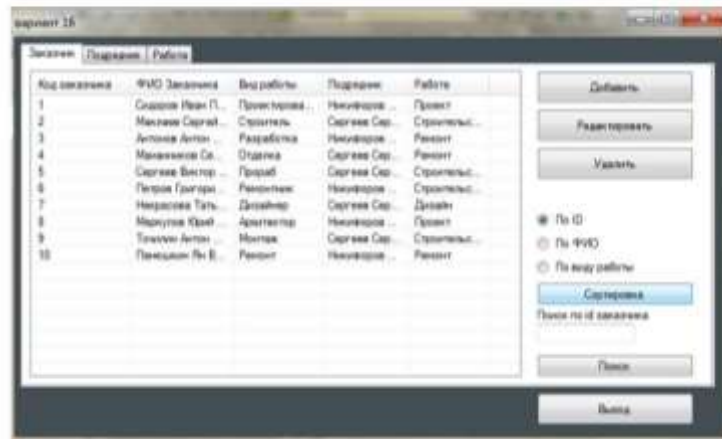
вариант 16

Заказчик | Подрядчик | Работа

| Код заказчика | ФИО Заказчика | Вид работы | Подрядчик | Работа |
|---|---|---|---|---|
| 1 | Сидоров Иван П... | Проектирова... | Никифоров ... | Проект |
| 2 | Максимов Сергей... | Строитель | Сергеев Сер... | Строительс... |
| 3 | Антонов Антон ... | Разработка | Никифоров ... | Ремонт |
| 4 | Мананников Се... | Отделка | Сергеев Сер... | Ремонт |
| 5 | Сергеев Виктор ... | Прораб | Сергеев Сер... | Строительс... |
| 6 | Петров Григори... | Ремонтник | Никифоров ... | Строительс... |
| 7 | Некрасова Тать... | Дизайнер | Сергеев Сер... | Дизайн |
| 8 | Маркусов Юрий ... | Архитектор | Никифоров ... | Проект |
| 9 | Точилин Антон ... | Монтаж | Сергеев Сер... | Строительс... |
| 10 | Панащкин Ян В... | Ремонт | Никифоров ... | Ремонт |

Добавить

Редактировать

Удалить

По ID

По ФИО

По виду работы

Сортировка

Поиск по id заказчика

Поиск

Выход